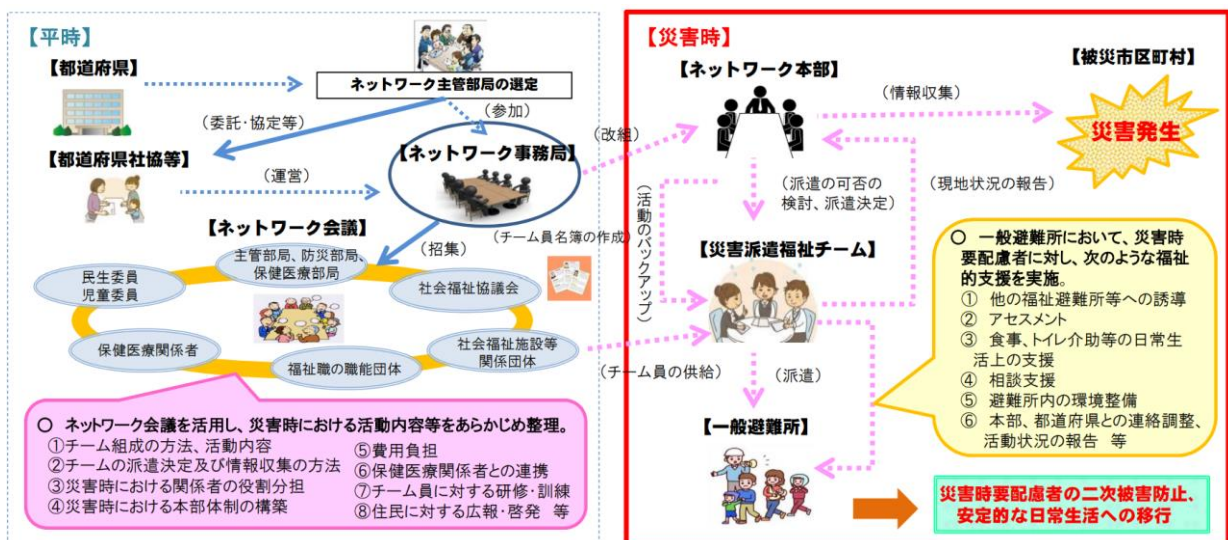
【平時】

【都道府県】

ネットワーク主管部局の選定

（参加）

（委託・協定等）

【都道府県社協等】

（運営）

【ネットワーク事務局】

【ネットワーク会議】

（招集）

（チーム員名簿の作成）

主管部局、防災部局、保健医療部局

民生委員 児童委員

社会福祉協議会

保健医療関係者

社会福祉施設等 関係団体

福祉職の職能団体

○ ネットワーク会議を活用し、災害時における活動内容等をあらかじめ整理。
①チーム組成の方法、活動内容
②チームの派遣決定及び情報収集の方法
③災害時における関係者の役割分担
④災害時における本部体制の構築
⑤費用負担
⑥保健医療関係者との連携
⑦チーム員に対する研修・訓練
⑧住民に対する広報・啓発 等

【災害時】

【ネットワーク本部】

（改組）

（情報収集）

【被災市区町村】

災害発生

（現地状況の報告）

（派遣の可否の検討、派遣決定）

（活動のバックアップ）

【災害派遣福祉チーム】

（チーム員の供給）

（派遣）

【一般避難所】

○ 一般避難所において、災害時要配慮者に対し、次のような福祉的支援を実施。
① 他の福祉避難所等への誘導
② アセスメント
③ 食事、トイレ介助等の日常生活上の支援
④ 相談支援
⑤ 避難所内の環境整備
⑥ 本部、都道府県との連絡調整、活動状況の報告 等

災害時要配慮者の二次被害防止、安定的な日常生活への移行